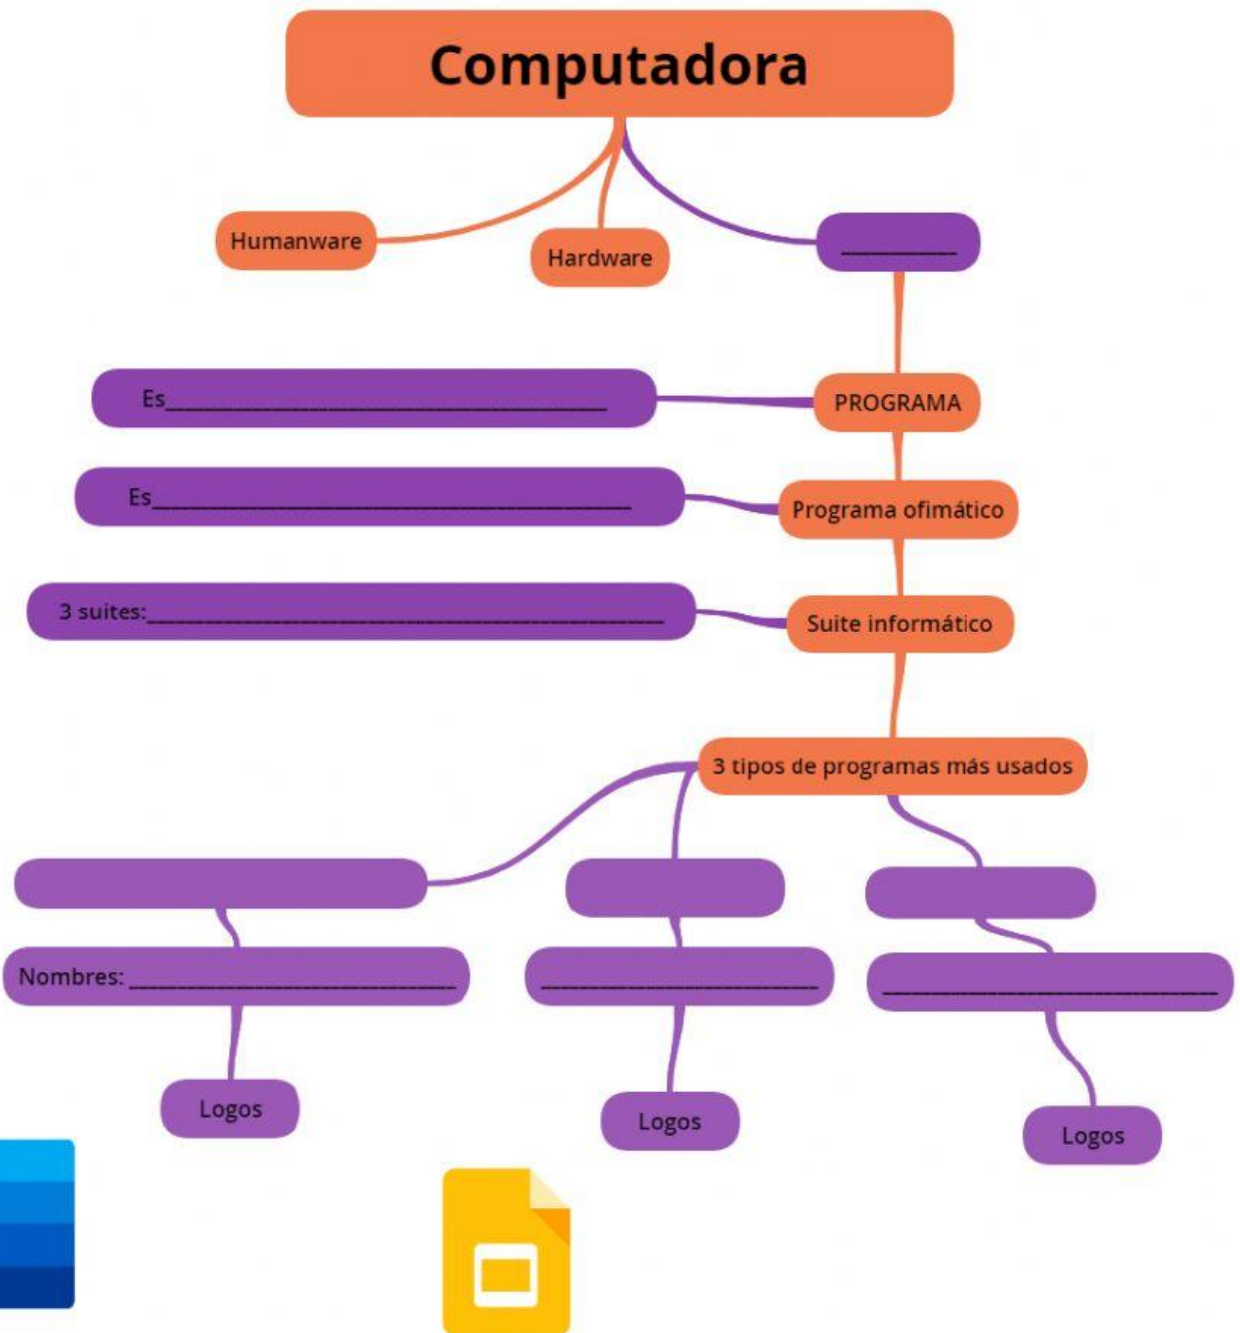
Computadora

Humanware

Hardware

__________

Es________________________________

PROGRAMA

Es__________________________________

Programa ofimático

3 suites:____________________________________

Suite informático

3 tipos de programas más usados

Nombres: _________________________

_________________________

_________________________

Logos

Logos

Logos